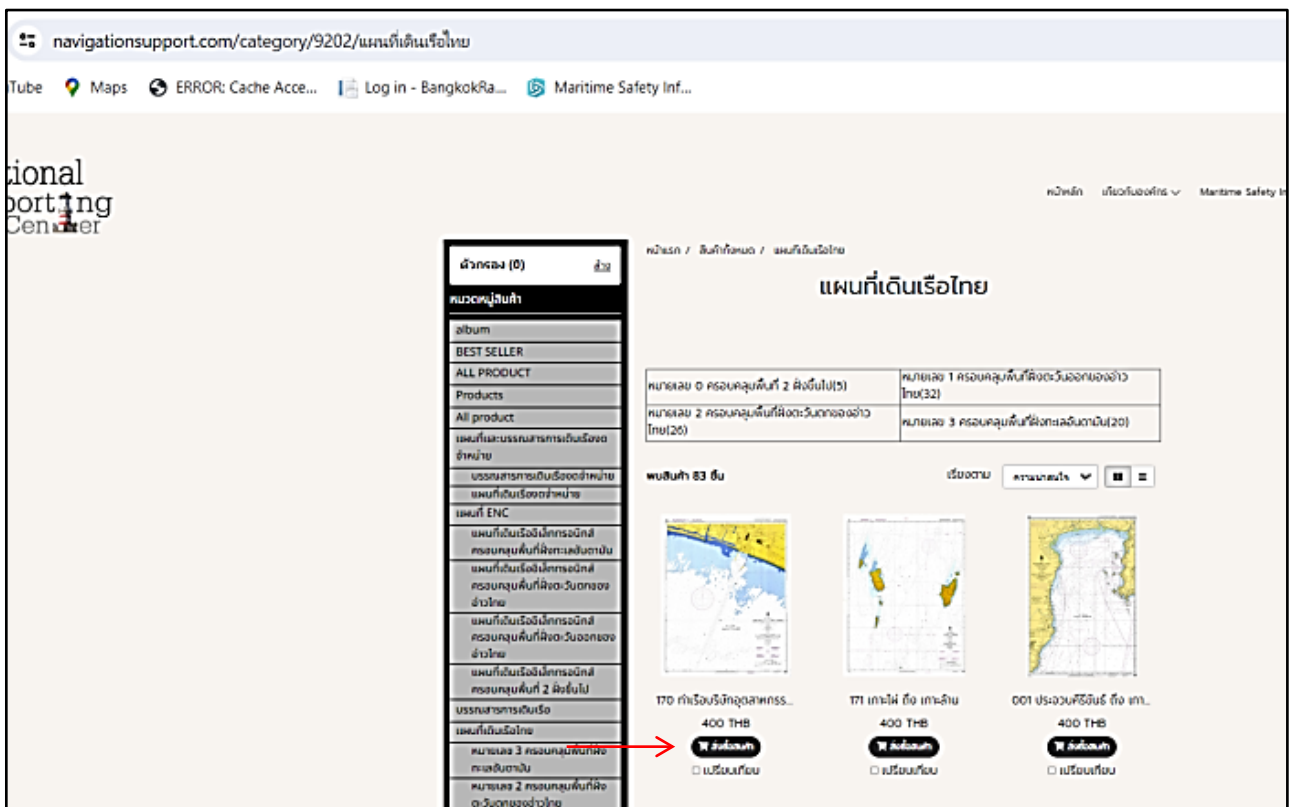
navigationsupport.com/category/9202/แผนที่เดินเรือไทย

Tube Maps ERROR: Cache Acce... Log in - BangkokRa... Maritime Safety Inf...

tional porting Center

หน้าหลัก เกี่ยวกับองค์กร Maritime Safety In

ตัวกรอง (0) ล้าง

หมวดหมู่สินค้า

album
BEST SELLER
ALL PRODUCT
Products
All product
แผนที่และบรรณสารการเดินเรือจำหน่าย
บรรณสารการเดินเรือจำหน่าย
แผนที่เดินเรือจำหน่าย
แผนที่ ENC
แผนที่เดินเรืออิเล็กทรอนิกส์ ครอบคลุมพื้นที่ฝั่งทะเลอันดามัน
แผนที่เดินเรืออิเล็กทรอนิกส์ ครอบคลุมพื้นที่ฝั่งตะวันตกของอ่าวไทย
แผนที่เดินเรืออิเล็กทรอนิกส์ ครอบคลุมพื้นที่ฝั่งตะวันออกของอ่าวไทย
แผนที่เดินเรืออิเล็กทรอนิกส์ ครอบคลุมพื้นที่ 2 ฝั่งขึ้นไป
บรรณสารการเดินเรือ
แผนที่เดินเรือไทย
หมายเลข 3 ครอบคลุมพื้นที่ฝั่งทะเลอันดามัน
หมายเลข 2 ครอบคลุมพื้นที่ฝั่งตะวันตกของอ่าวไทย

หน้าแรก / สินค้าทั้งหมด / แผนที่เดินเรือไทย

แผนที่เดินเรือไทย

| หมายเลข 0 ครอบคลุมพื้นที่ 2 ฝั่งขึ้นไป(5) | หมายเลข 1 ครอบคลุมพื้นที่ฝั่งตะวันออกของอ่าวไทย(32) |
|---|---|
| หมายเลข 2 ครอบคลุมพื้นที่ฝั่งตะวันตกของอ่าวไทย(26) | หมายเลข 3 ครอบคลุมพื้นที่ฝั่งทะเลอันดามัน(20) |

พบสินค้า 83 ชิ้น

เรียงตาม ความนิยม

170 ท่าเรือบริษัทอุตสาหกรร...
400 THB
สั่งซื้อสินค้า
เปรียบเทียบ

171 เกาะไผ่ ถึง เกาะล้าน
400 THB
สั่งซื้อสินค้า
เปรียบเทียบ

001 ประจวบคีรีขันธ์ ถึง เกา...
400 THB
สั่งซื้อสินค้า
เปรียบเทียบ